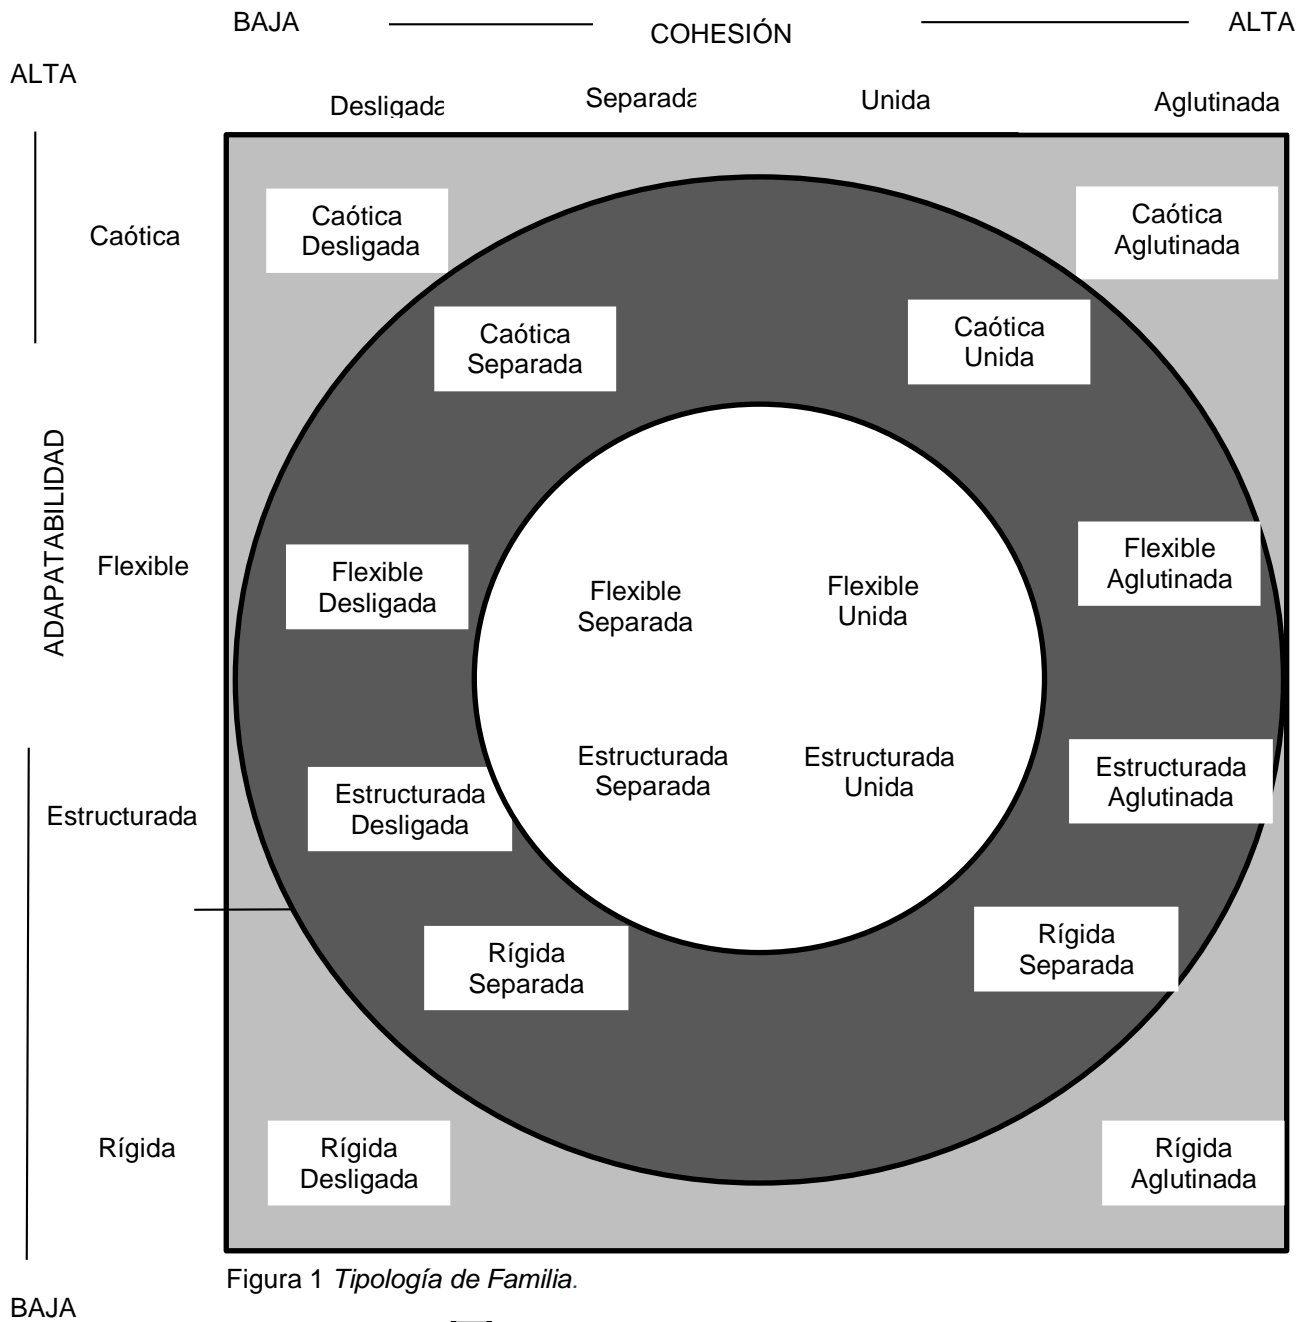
BAJA COHESIÓN ALTA

ALTA

Desligada Separada Unida Aglutinada

Caótica

ADAPATABILIDAD

Flexible

Estructurada

Rígida

BAJA

Caótica Desligada

Caótica Aglutinada

Caótica Separada

Caótica Unida

Flexible Desligada

Flexible Separada

Flexible Unida

Flexible Aglutinada

Estructurada Separada

Estructurada Unida

Estructurada Desligada

Estructurada Aglutinada

Rígida Separada

Rígida Separada

Rígida Desligada

Rígida Aglutinada

Figura 1 *Tipología de Familia.*